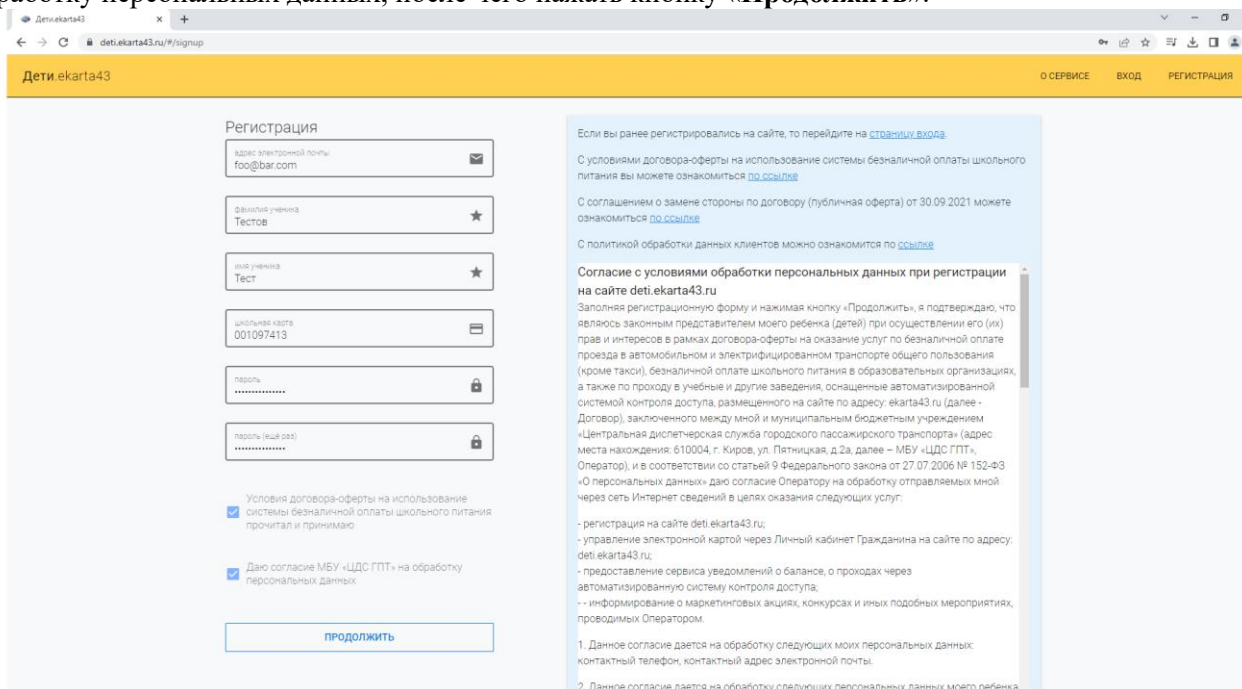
Дети.ekarta43
deti.ekarta43.ru/#/signup

Дети.ekarta43

О СЕРВИСЕ ВХОД РЕГИСТРАЦИЯ

Регистрация

адрес электронной почты
foo@bar.com

фамилия ученика
Тестов

имя ученика
Тест

школьная карта
001097413

пароль
...............

пароль (ещё раз)
...............

Условия договора-оферты на использование системы безналичной оплаты школьного питания прочитал и принимаю

Даю согласие МБУ «ЦДС ГПТ» на обработку персональных данных

ПРОДОЛЖИТЬ

Если вы ранее регистрировались на сайте, то перейдите на страницу входа.

С условиями договора-оферты на использование системы безналичной оплаты школьного питания вы можете ознакомиться по ссылке

С соглашением о замене стороны по договору (публичная оферта) от 30.09.2021 можете ознакомиться по ссылке

С политикой обработки данных клиентов можно ознакомится по ссылке

Согласие с условиями обработки персональных данных при регистрации на сайте deti.ekarta43.ru

Заполняя регистрационную форму и нажимая кнопку «Продолжить», я подтверждаю, что являюсь законным представителем моего ребенка (детей) при осуществлении его (их) прав и интересов в рамках договора-оферты на оказание услуг по безналичной оплате проезда в автомобильном и электрифицированном транспорте общего пользования (кроме такси), безналичной оплате школьного питания в образовательных организациях, а также по проходу в учебные и другие заведения, оснащенные автоматизированной системой контроля доступа, размещенного на сайте по адресу: ekarta43.ru (далее - Договор), заключенного между мной и муниципальным бюджетным учреждением «Центральная диспетчерская служба городского пассажирского транспорта» (адрес места нахождения: 610004, г. Киров, ул. Пятницкая, д.2а, далее – МБУ «ЦДС ГПТ», Оператор), и в соответствии со статьей 9 Федерального закона от 27.07.2006 № 152-ФЗ «О персональных данных» даю согласие Оператору на обработку отправляемых мной через сеть Интернет сведений в целях оказания следующих услуг:

- регистрация на сайте deti.ekarta43.ru;
- управление электронной картой через Личный кабинет Гражданина на сайте по адресу: deti.ekarta43.ru;
- предоставление сервиса уведомлений о балансе, о проходах через автоматизированную систему контроля доступа;
- - информирование о маркетинговых акциях, конкурсах и иных подобных мероприятиях, проводимых Оператором.

1. Данное согласие дается на обработку следующих моих персональных данных: контактный телефон, контактный адрес электронной почты.

2. Данное согласие дается на обработку следующих персональных данных моего ребенка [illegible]